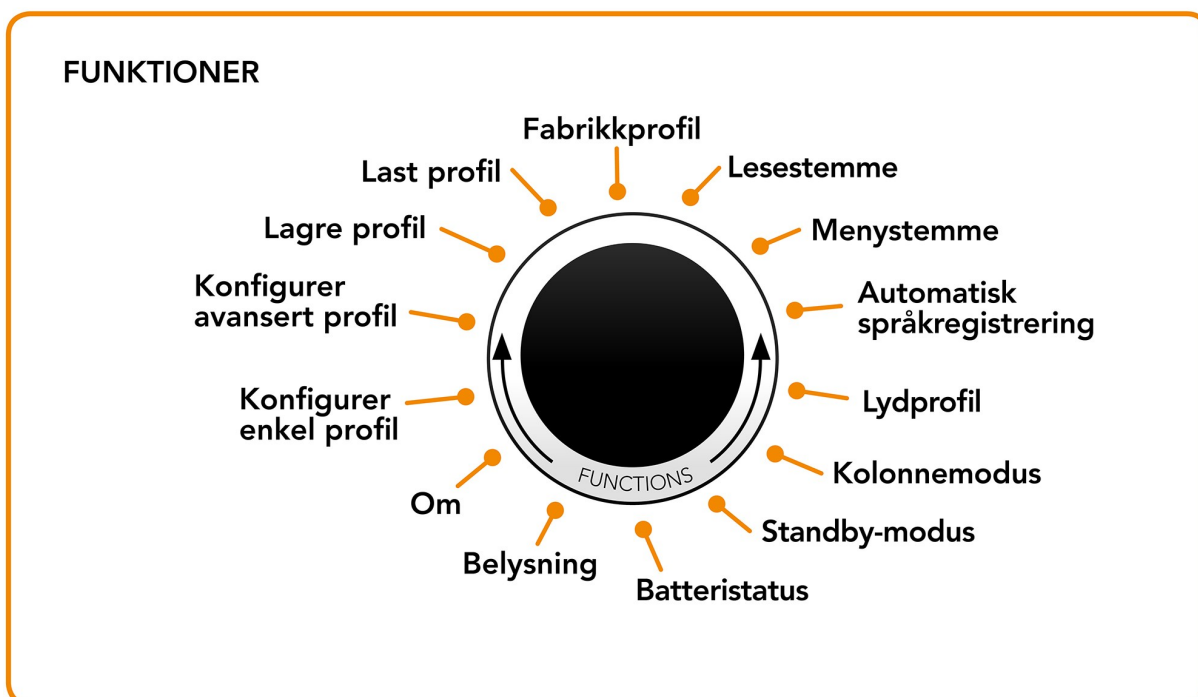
FUNKTIONER

Fabrikkprofil

Last profil

Lesestemme

Lagre profil

Menystemme

Konfigurer avansert profil

Automatisk språkregistrering

Konfigurer enkel profil

Lydprofil

FUNCTIONS

Om

Kolonnemodus

Standby-modus

Belysning

Batteristatus